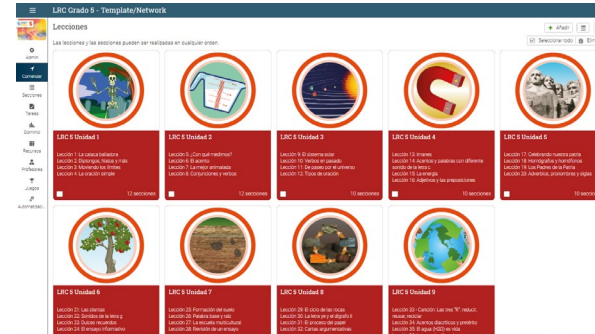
LRC Grado 5 - Template/Network

Lecciones

+ Añadir

Las lecciones y las secciones pueden ser realizadas en cualquier orden.

Seleccionar todo

Admin
Comenzar
Secciones
Tareas
Dominio
Recursos
Profesores
Juegos
Automatizaci...

LRC 5 Unidad 1
Lección 1: La calaca bailadora
Lección 2: Disfraces, fiestas y más
Lección 3: Midiendo los límites
Lección 4: La oración simple
12 secciones

LRC 5 Unidad 2
Lección 5: ¿Con qué medimos?
Lección 6: El cuento
Lección 7: La mejor alimentación
Lección 8: Conjunciones y verbos
12 secciones

LRC 5 Unidad 3
Lección 9: El sistema solar
Lección 10: Verbos en pasado
Lección 11: De paseo por el universo
Lección 12: Tipos de oración
10 secciones

LRC 5 Unidad 4
Lección 13: Imanes
Lección 14: Acentos y palabras con diferente sonido de la letra c
Lección 15: La energía
Lección 16: Adjetivos y las preposiciones
10 secciones

LRC 5 Unidad 5
Lección 17: Celebrando nuestra patria
Lección 18: Homógrafos y homófonos
Lección 19: Los Padres de la Patria
Lección 20: Adverbios, pronombres y dígitos

LRC 5 Unidad 6
Lección 21: Las plantas
Lección 22: Sonidos de la letra g
Lección 23: Dulces recuerdos
Lección 24: El ensayo informativo

LRC 5 Unidad 7
Lección 25: Formación del suelo
Lección 26: Palabras base y raíz
Lección 27: La escuela multicultural
Lección 28: Estructura de un ensayo

LRC 5 Unidad 8
Lección 29: El ciclo de las rocas
Lección 30: La letra yey el dígrafo ll
Lección 31: El proceso del papel
Lección 32: Cartas argumentativas

LRC 5 Unidad 9
Lección 33: Canción: Las tres "R": reducir, reusar, reciclar
Lección 34: Acentos diacríticos y prosódico
Lección 35: El agua (H2O) es vida